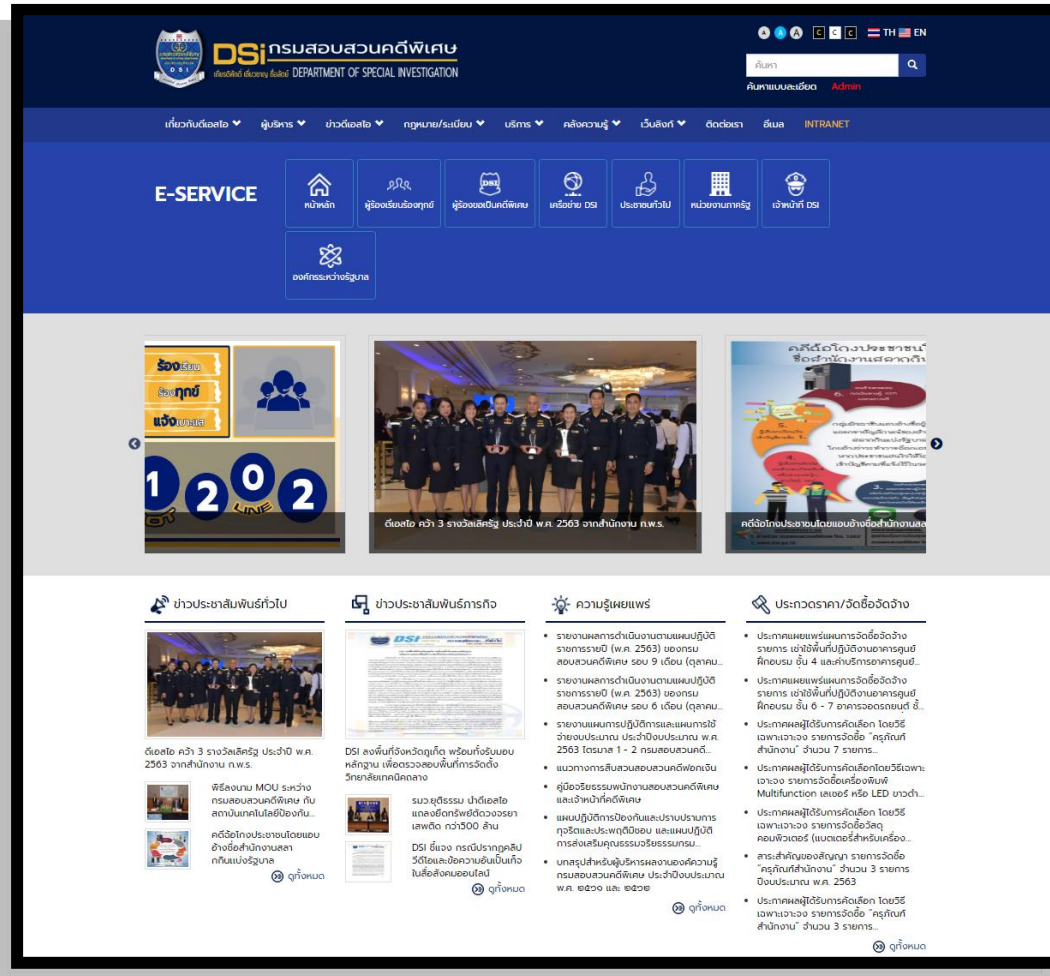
DSI กรมสอบสวนคดีพิเศษ
เกียรติศักดิ์ เที่ยงธรรม ซื่อสัตย์ DEPARTMENT OF SPECIAL INVESTIGATION

A A A C C C TH EN

ค้นหา

ค้นหาแบบละเอียด Admin

เกี่ยวกับดีเอสไอ ผู้บริหาร ข่าวดีเอสไอ กฎหมาย/ระเบียบ บริการ คลังความรู้ เว็บลิงก์ ติดต่อเรา อีเมล INTRANET

E-SERVICE

หน้าหลัก
ผู้ร้องเรียนร้องทุกข์
ผู้ร้องขอเป็นคดีพิเศษ
เครือข่าย DSI
ประชาชนทั่วไป
หน่วยงานภาครัฐ
เจ้าหน้าที่ DSI
องค์กรระหว่างรัฐบาล

ร้องเรียน ร้องทุกข์ แจ้งเบาะแส 1202

ดีเอสไอ คว้า 3 รางวัลเลิศรัฐ ประจำปี พ.ศ. 2563 จากสำนักงาน ก.พ.ร.

คดีฉ้อโกงประชาชนโดยแอบอ้างชื่อสำนักงานสล

ข่าวประชาสัมพันธ์ทั่วไป

ดีเอสไอ คว้า 3 รางวัลเลิศรัฐ ประจำปี พ.ศ. 2563 จากสำนักงาน ก.พ.ร.

พิธีลงนาม MOU ระหว่างกรมสอบสวนคดีพิเศษ กับสถาบันเทคโนโลยีป้องกัน...

คดีฉ้อโกงประชาชนโดยแอบอ้างชื่อสำนักงานสลากกินแบ่งรัฐบาล

ดูทั้งหมด

ข่าวประชาสัมพันธ์ภารกิจ

DSI ลงพื้นที่จังหวัดภูเก็ต พร้อมทั้งรับมอบหลักฐาน เพื่อตรวจสอบพื้นที่การจัดตั้งวิทยาลัยเทคนิคถลาง

รมว.ยุติธรรม นำดีเอสไอแถลงยึดทรัพย์ติดวงจรยาเสพติด กว่า500 ล้าน

DSI ชี้แจง กรณีปรากฏคลิปวีดีโอและข้อความอันเป็นเท็จในสื่อสังคมออนไลน์

ดูทั้งหมด

ความรู้เผยแพร่

• รายงานผลการดำเนินงานตามแผนปฏิบัติราชการรายปี (พ.ศ. 2563) ของกรมสอบสวนคดีพิเศษ รอบ 9 เดือน (ตุลาคม...
• รายงานผลการดำเนินงานตามแผนปฏิบัติราชการรายปี (พ.ศ. 2563) ของกรมสอบสวนคดีพิเศษ รอบ 6 เดือน (ตุลาคม...
• รายงานแผนการปฏิบัติการและแผนการใช้จ่ายงบประมาณ ประจำปีงบประมาณ พ.ศ. 2563 ไตรมาส 1 - 2 กรมสอบสวนคดี...
• แนวทางการสืบสวนสอบสวนคดีฟอกเงิน
• คู่มือจริยธรรมพนักงานสอบสวนคดีพิเศษและเจ้าหน้าที่คดีพิเศษ
• แผนปฏิบัติการป้องกันและปราบปรามการทุจริตและประพฤติมิชอบ และแผนปฏิบัติการส่งเสริมคุณธรรมจริยธรรมกรม...
• บทสรุปสำหรับผู้บริหารผลงานองค์ความรู้กรมสอบสวนคดีพิเศษ ประจำปีงบประมาณ พ.ศ. ๒๕๖๑ และ ๒๕๖๒

ดูทั้งหมด

ประกวดราคา/จัดซื้อจัดจ้าง

• ประกาศเผยแพร่แผนการจัดซื้อจัดจ้าง รายการ เช่าใช้พื้นที่ปฏิบัติงานอาคารศูนย์ฝึกอบรม ชั้น 4 และค่าบริการอาคารศูนย์...
• ประกาศเผยแพร่แผนการจัดซื้อจัดจ้าง รายการ เช่าใช้พื้นที่ปฏิบัติงานอาคารศูนย์ฝึกอบรม ชั้น 6 - 7 อาคารออดรถยนต์ ชั้...
• ประกาศผลผู้ได้รับการคัดเลือก โดยวิธีเฉพาะเจาะจง รายการจัดซื้อ "ครุภัณฑ์สำนักงาน" จำนวน 7 รายการ...
• ประกาศผลผู้ได้รับการคัดเลือกโดยวิธีเฉพาะเจาะจง รายการจัดซื้อเครื่องพิมพ์ Multifunction เลเซอร์ หรือ LED ขาวดำ...
• ประกาศผลผู้ได้รับการคัดเลือก โดยวิธีเฉพาะเจาะจง รายการจัดซื้อวัสดุคอมพิวเตอร์ (แบตเตอรี่สำหรับเครื่อง...
• สาระสำคัญของสัญญา รายการจัดซื้อ "ครุภัณฑ์สำนักงาน" จำนวน 3 รายการ ปีงบประมาณ พ.ศ. 2563
• ประกาศผลผู้ได้รับการคัดเลือก โดยวิธีเฉพาะเจาะจง รายการจัดซื้อ "ครุภัณฑ์สำนักงาน" จำนวน 3 รายการ...

ดูทั้งหมด